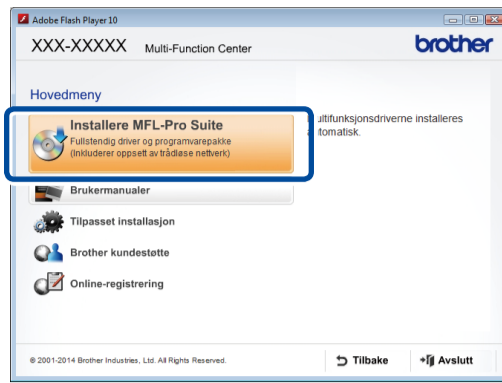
Adobe Flash Player 10

XXX-XXXXX Multi-Function Center

brother

Hovedmeny

Installere MFL-Pro Suite
Fullstendig driver og programvarepakke
(Inkluderer oppsett av trådløse nettverk)

ultifunksjonsdriverne installeres automatisk.

Brukermanualer

Tilpasset installasjon

Brother kundestøtte

Online-registrering

© 2001-2014 Brother Industries, Ltd. All Rights Reserved.

Tilbake

Avslutt